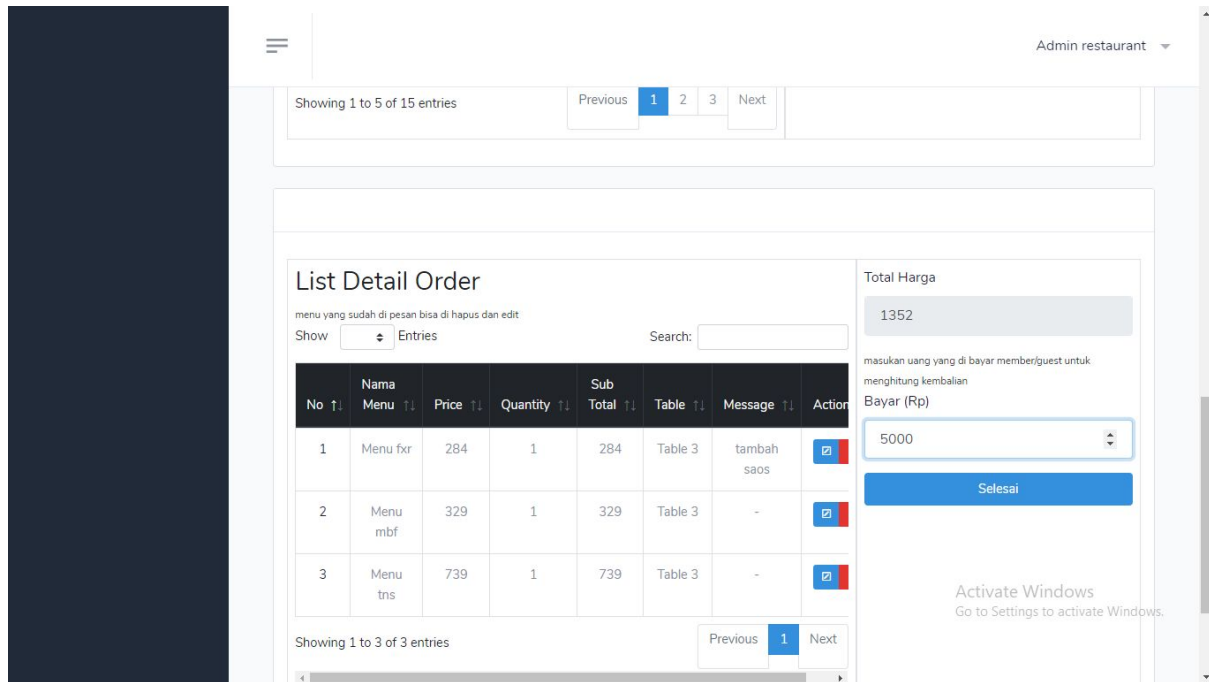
Admin restaurant

Showing 1 to 5 of 15 entries

Previous 1 2 3 Next

List Detail Order

menu yang sudah di pesan bisa di hapus dan edit

Show Entries

Search:

| No | Nama Menu | Price | Quantity | Sub Total | Table | Message | Action |
|---|---|---|---|---|---|---|---|
| 1 | Menu fxr | 284 | 1 | 284 | Table 3 | tambah saos | |
| 2 | Menu mbf | 329 | 1 | 329 | Table 3 | - | |
| 3 | Menu tns | 739 | 1 | 739 | Table 3 | - | |

Showing 1 to 3 of 3 entries

Previous 1 Next

Total Harga

1352

masukan uang yang di bayar member/guest untuk menghitung kembalian

Bayar (Rp)

5000

Selesai

Activate Windows
Go to Settings to activate Windows.